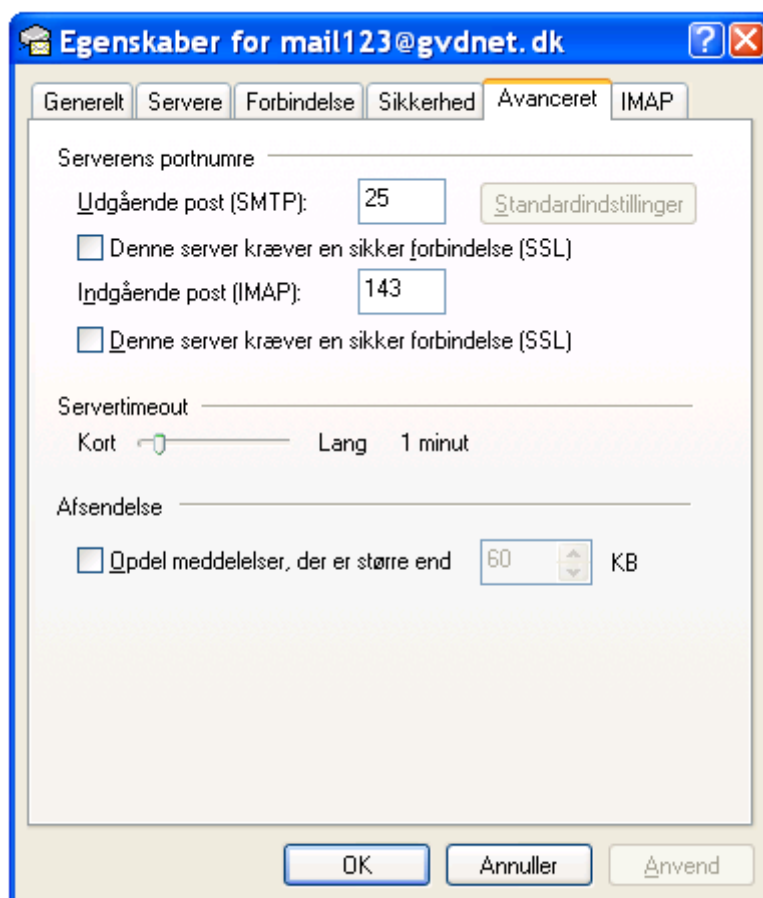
Egenskaber for mail123@gvdnet.dk

?
X

Generelt | Servere | Forbindelse | Sikkerhed | Avanceret | IMAP

Serverens portnumre

Udgående post (SMTP): 25 Standardindstillinger

Denne server kræver en sikker forbindelse (SSL)

Indgående post (IMAP): 143

Denne server kræver en sikker forbindelse (SSL)

Servertimeout

Kort Lang 1 minut

Afsendelse

Opdel meddelelser, der er større end 60 KB

OK Annuller Anvend